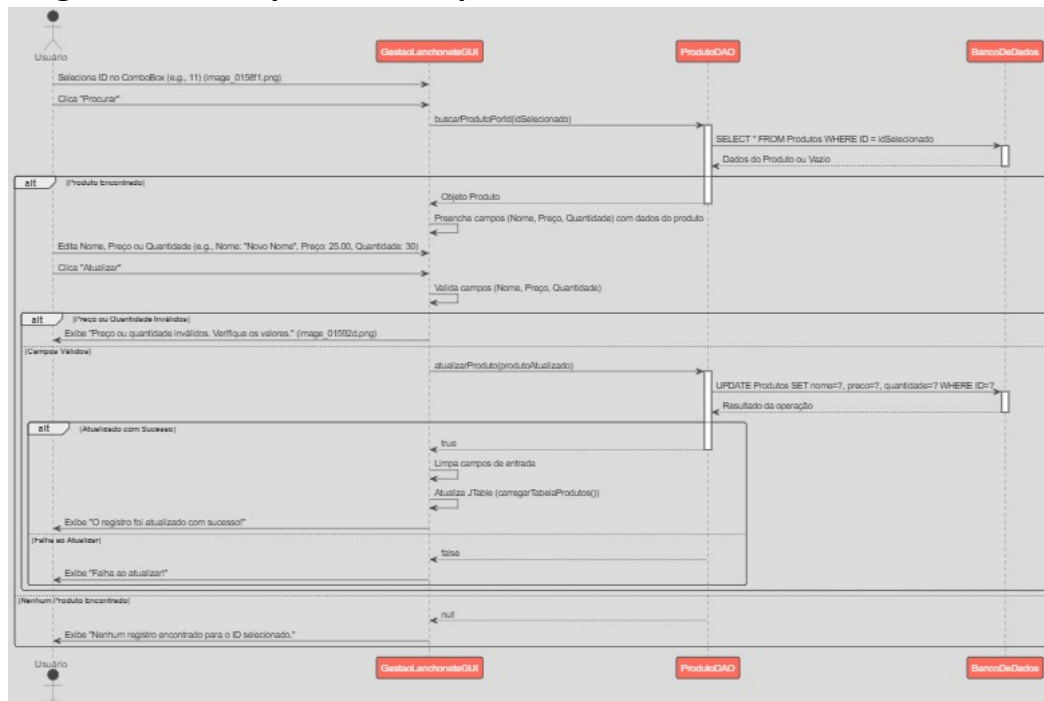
Usuário

GestaoLanchoneteGUI

ProdutoDAO

BancoDeDados

Seleciona ID no ComboBox (e.g., 11) (image_0158f1.png)

Clica "Procurar"

buscarProdutoPorId(idSelecionado)

SELECT * FROM Produtos WHERE ID = idSelecionado

Dados do Produto ou Vazio

alt [Produto Encontrado]

Objeto Produto

Preenche campos (Nome, Preço, Quantidade) com dados do produto

Edita Nome, Preço ou Quantidade (e.g., Nome: "Novo Nome", Preço: 25.00, Quantidade: 30)

Clica "Atualizar"

Valida campos (Nome, Preço, Quantidade)

alt [Preço ou Quantidade Inválidos]

Exibe "Preço ou quantidade inválidos. Verifique os valores." (image_01592d.png)

[Campos Válidos]

atualizarProduto(produtoAtualizado)

UPDATE Produtos SET nome=?, preco=?, quantidade=? WHERE ID=?

Resultado da operação

alt [Atualizado com Sucesso]

true

Limpa campos de entrada

Atualiza JTable (carregarTabelaProdutos())

Exibe "O registro foi atualizado com sucesso!"

[Falha ao Atualizar]

false

Exibe "Falha ao atualizar!"

[Nenhum Produto Encontrado]

null

Exibe "Nenhum registro encontrado para o ID selecionado."

Usuário

GestaoLanchoneteGUI

ProdutoDAO

BancoDeDados